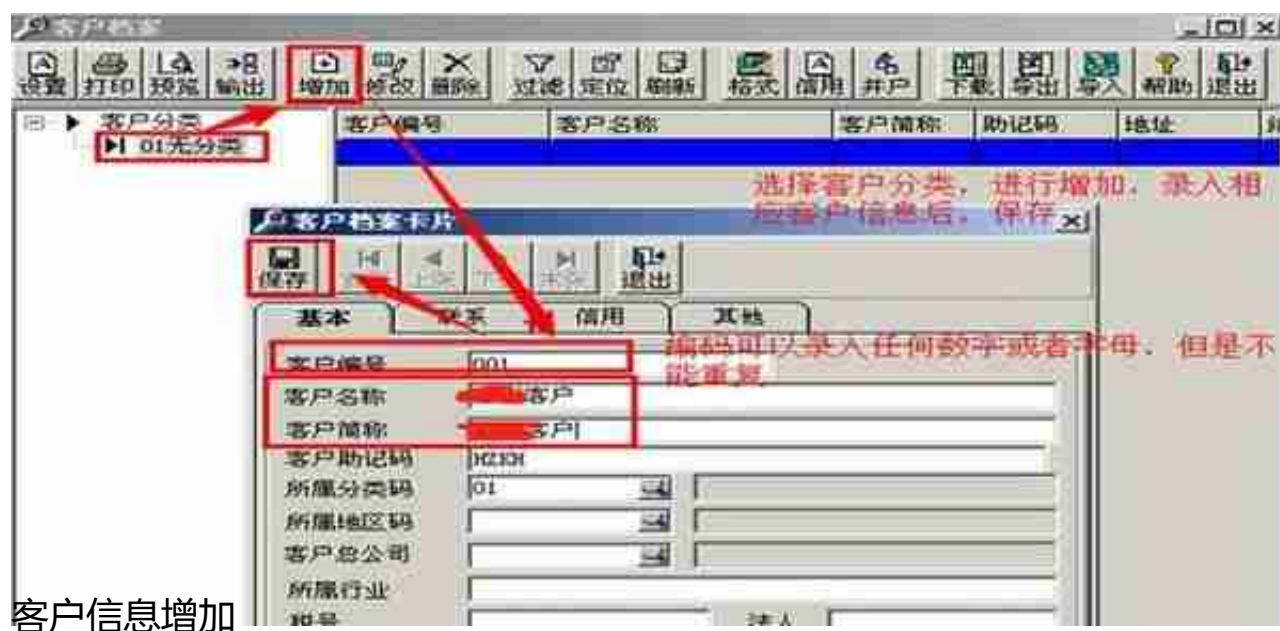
客户档案

设置 打印 预览 输出 增加 修改 删除 过滤 定位 刷新 格式 信用 并户 下载 导出 导入 帮助 退出

客户分类
01无分类

| 客户编号 | 客户名称 | 客户简称 | 助记码 | 地址 |
|---|---|---|---|---|

选择客户分类，进行增加，录入相应客户信息后，保存

客户档案卡片

保存 首张 上张 下张 末张 退出

基本 联系 信用 其他

编码可以录入任何数字或者字母，但是不能重复

客户编号 001
客户名称 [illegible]客户
客户简称 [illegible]客户
客户助记码 HZKH
所属分类码 01
所属地区码
客户总公司
所属行业
税号 法人

客户信息增加